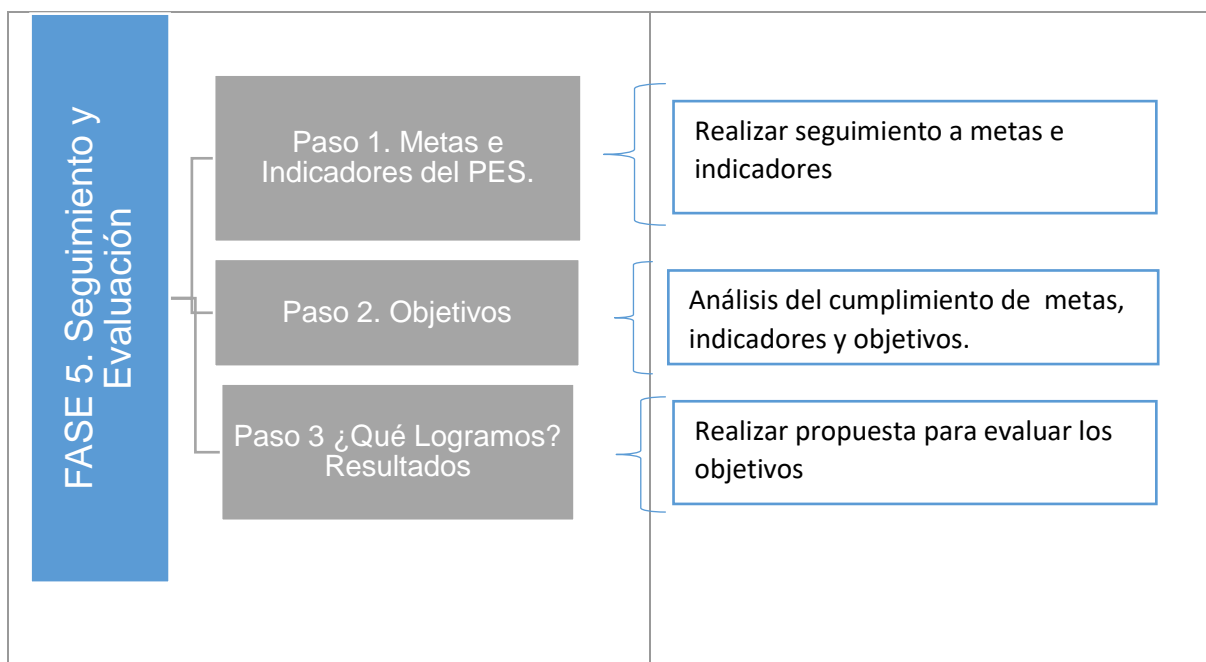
FASE 5. Seguimiento y Evaluación

Paso 1. Metas e Indicadores del PES.

Realizar seguimiento a metas e indicadores

Paso 2. Objetivos

Análisis del cumplimiento de metas, indicadores y objetivos.

Paso 3 ¿Qué Logramos? Resultados

Realizar propuesta para evaluar los objetivos